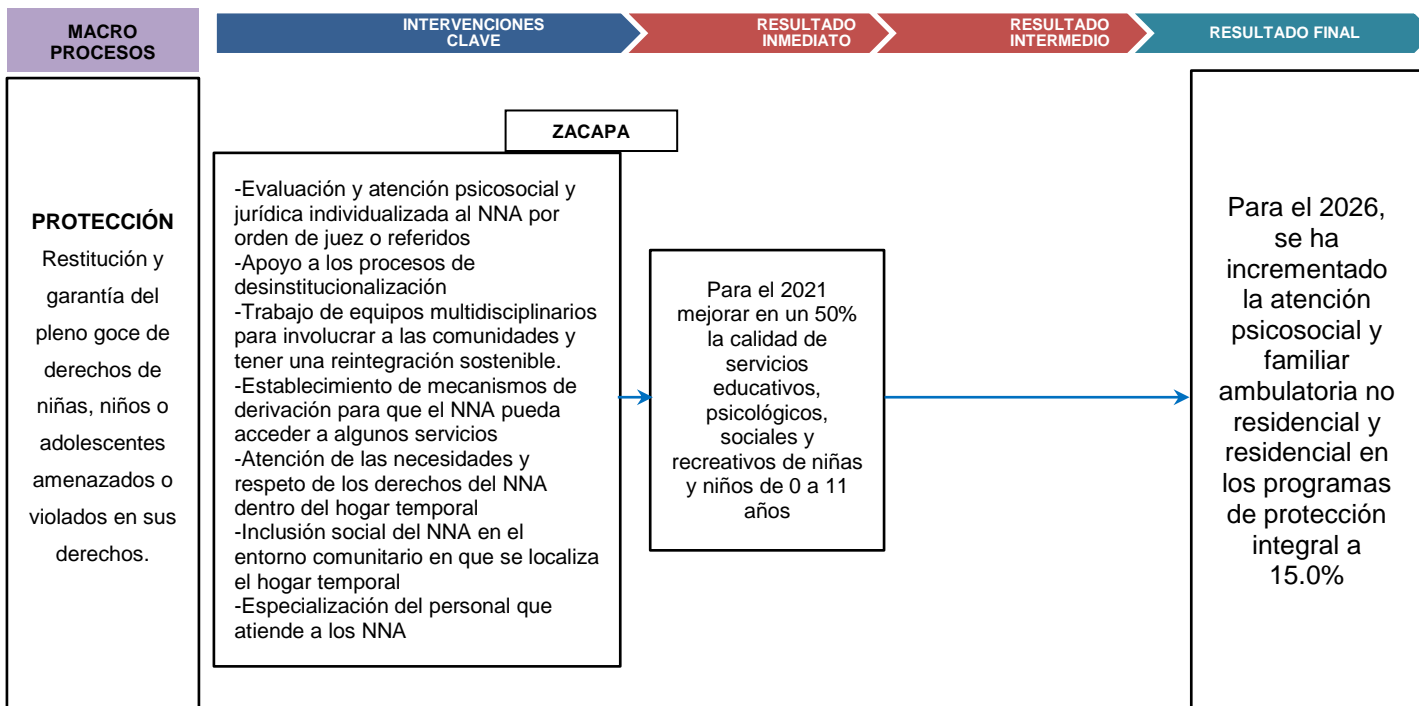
MACRO PROCESOS

INTERVENCIONES CLAVE

RESULTADO INMEDIATO

RESULTADO INTERMEDIO

RESULTADO FINAL

PROTECCIÓN
Restitución y garantía del pleno goce de derechos de niñas, niños o adolescentes amenazados o violados en sus derechos.

ZACAPA

-Evaluación y atención psicosocial y jurídica individualizada al NNA por orden de juez o referidos
-Apoyo a los procesos de desinstitucionalización
-Trabajo de equipos multidisciplinarios para involucrar a las comunidades y tener una reintegración sostenible.
-Establecimiento de mecanismos de derivación para que el NNA pueda acceder a algunos servicios
-Atención de las necesidades y respeto de los derechos del NNA dentro del hogar temporal
-Inclusión social del NNA en el entorno comunitario en que se localiza el hogar temporal
-Especialización del personal que atiende a los NNA

Para el 2021 mejorar en un 50% la calidad de servicios educativos, psicológicos, sociales y recreativos de niñas y niños de 0 a 11 años

Para el 2026, se ha incrementado la atención psicosocial y familiar ambulatoria no residencial y residencial en los programas de protección integral a 15.0%